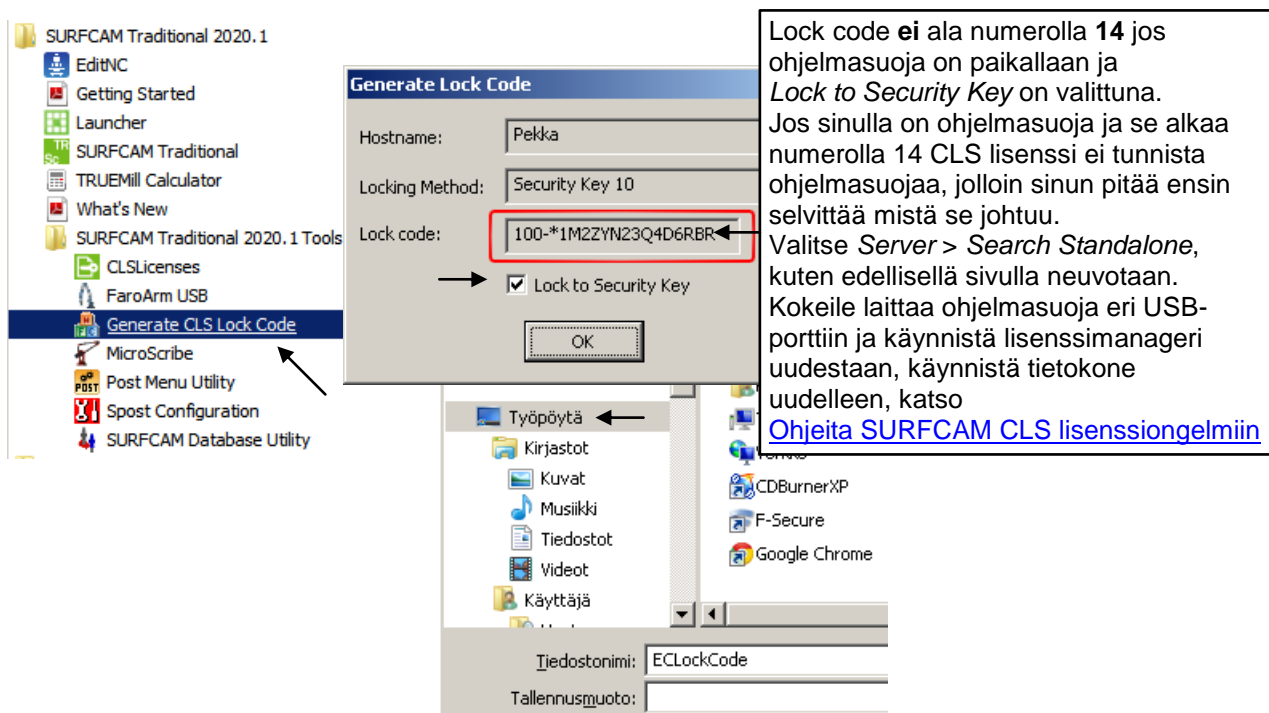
SURFCAM Traditional 2020.1
EditNC
Getting Started
Launcher
SURFCAM Traditional
TRUEMill Calculator
What's New
SURFCAM Traditional 2020.1 Tools
CLSLicenses
FaroArm USB
Generate CLS Lock Code
MicroScribe
Post Menu Utility
Spost Configuration
SURFCAM Database Utility

Generate Lock Code
Hostname: Pekka
Locking Method: Security Key 10
Lock code: 100-*1M2ZYN23Q4D6RBR
Lock to Security Key
OK

Lock code **ei** ala numerolla **14** jos ohjelmasuoja on paikallaan ja *Lock to Security Key* on valittuna.
Jos sinulla on ohjelmasuoja ja se alkaa numerolla 14 CLS lisenssi ei tunnista ohjelmasuojaa, jolloin sinun pitää ensin selvittää mistä se johtuu.
Valitse *Server > Search Standalone*, kuten edellisellä sivulla neuvotaan.
Kokeile laittaa ohjelmasuoja eri USB-porttiin ja käynnistä lisenssimanageri uudestaan, käynnistä tietokone uudelleen, katso
Ohjeita SURFCAM CLS lisenssiongelmiin

Työpöytä
Kirjastot
Kuvat
Musiikki
Tiedostot
Videot
Käyttäjä
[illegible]
CDBurnerXP
F-Secure
Google Chrome
Tiedostonimi: ECLockCode
Tallennusmuoto: